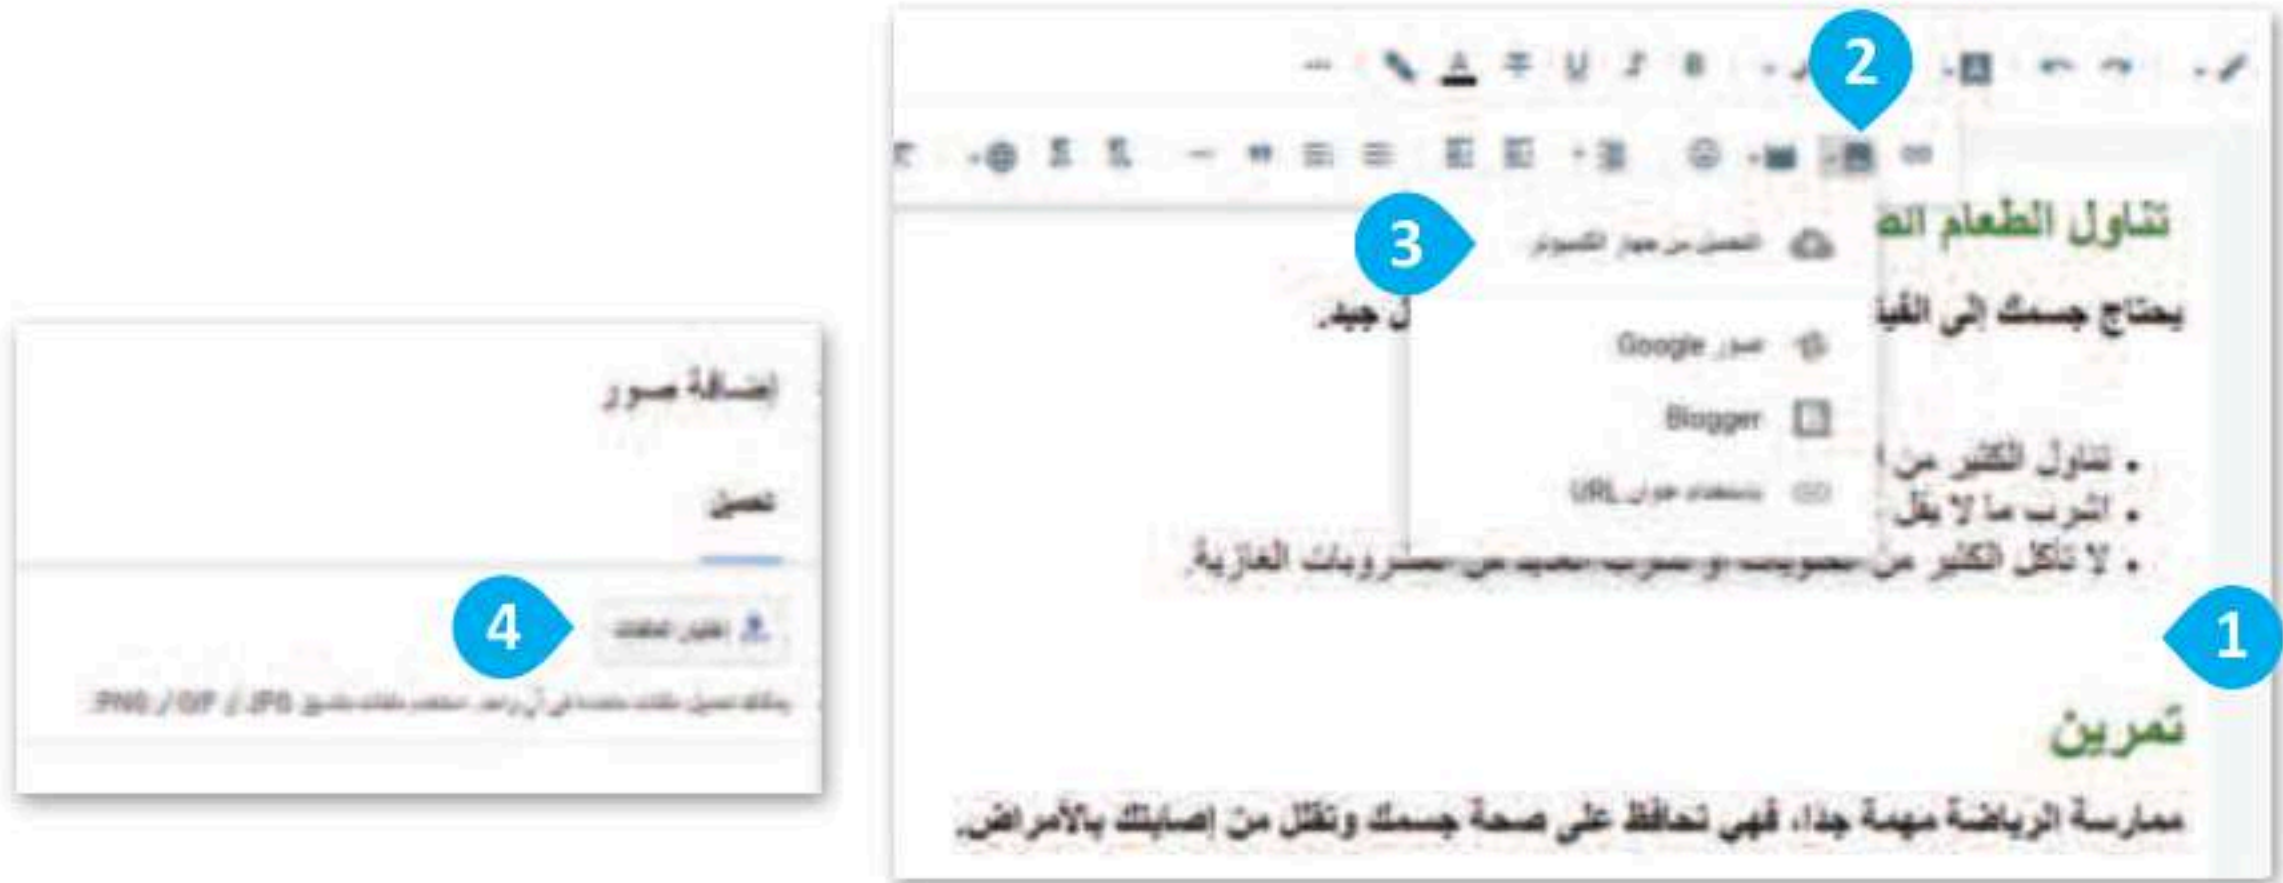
2

تناول الطعام ال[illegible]

3 التحميل من جهاز الكمبيوتر

يحتاج جسمك إلى الغ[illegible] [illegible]ل جيد.

صور Google

Blogger

• تناول الكثير من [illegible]
• اشرب ما لا يقل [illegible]
• لا تأكل الكثير من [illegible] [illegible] المشروبات الغازية.

بإستخدام عنوان URL

1

تمرين

ممارسة الرياضة مهمة جدا، فهي تحافظ على صحة جسمك وتقلل من إصابتك بالأمراض.

إضافة صور

تحميل

4 اختيار الملفات

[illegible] JPG / GIF / PNG.